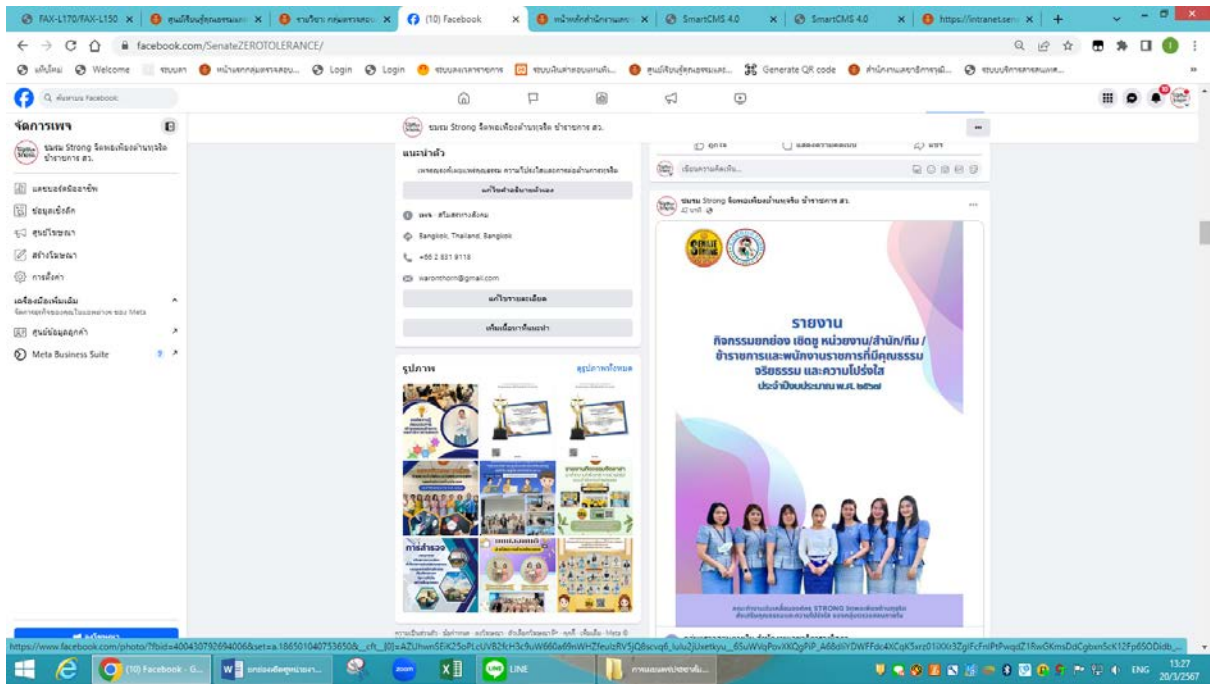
FAX-L170/FAX-L150 ×
(10) Facebook ×
SmartCMS 4.0 ×
SmartCMS 4.0 ×
https://intranet.sen ×

facebook.com/SenateZEROTOLERANCE/

Welcome
Login
Login
Generate QR code

ค้นหาบน Facebook

จัดการเพจ
ชมรม Strong จิตพอเพียงต้านทุจริต ข้าราชการ สว.

แดชบอร์ดมืออาชีพ
ข้อมูลเชิงลึก
ศูนย์โฆษณา
สร้างโฆษณา
การตั้งค่า
เครื่องมือเพิ่มเติม
ศูนย์ข้อมูลลูกค้า
Meta Business Suite

ชมรม Strong จิตพอเพียงต้านทุจริต ข้าราชการ สว.

แนะนำตัว
แก้ไขคำอธิบายเพจ
เพจ · สโมสรทางสังคม
Bangkok, Thailand, Bangkok
+66 2 831 9118
warunthorn@gmail.com
แก้ไขรายละเอียด
เพิ่มเนื้อหาที่แนะนำ

รูปภาพ
ดูรูปภาพทั้งหมด

การสำรวจ

ชมรม Strong จิตพอเพียงต้านทุจริต ข้าราชการ สว.

รายงาน
กิจกรรมยกย่อง เชิดชู หน่วยงาน/สำนัก/ทีม /
ข้าราชการและพนักงานราชการที่มีคุณธรรม
จริยธรรม และความโปร่งใส
ประจำปีงบประมาณ พ.ศ. ๒๕๖๗

https://www.facebook.com/photo/?fbid=400430792694006&set=a.186501040753650&__cft__[0]=AZUhwnSEiK25oPLcUVB2fcH3c9uW66Ga69nWHZfeulzRV5jQ8scvq6_luIu2jUxetkyu__6SuWVqPovXKQgPiP_A68dIYDWFFdc4XCqK5xrz01iXXr3ZgIFcFnlPtPwqdZ1RwGKmsDdCgbenScK12Fp650Didb_

(10) Facebook
LINE
ENG
13:27
20/3/2567